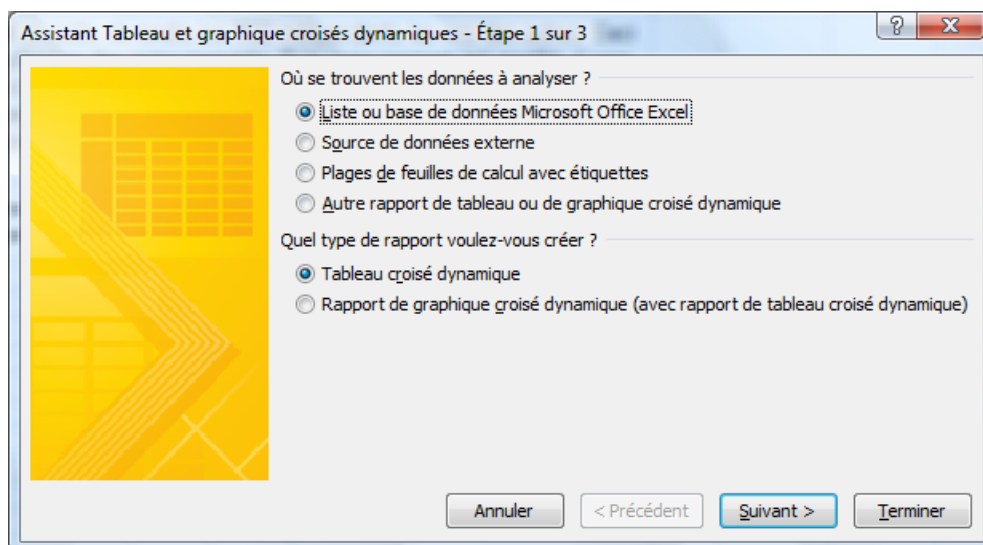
Assistant Tableau et graphique croisés dynamiques - Étape 1 sur 3

?
X

Où se trouvent les données à analyser ?

Liste ou base de données Microsoft Office Excel
Source de données externe
Plages de feuilles de calcul avec étiquettes
Autre rapport de tableau ou de graphique croisé dynamique

Quel type de rapport voulez-vous créer ?

Tableau croisé dynamique
Rapport de graphique croisé dynamique (avec rapport de tableau croisé dynamique)

Annuler
< Précédent
Suivant >
Terminer